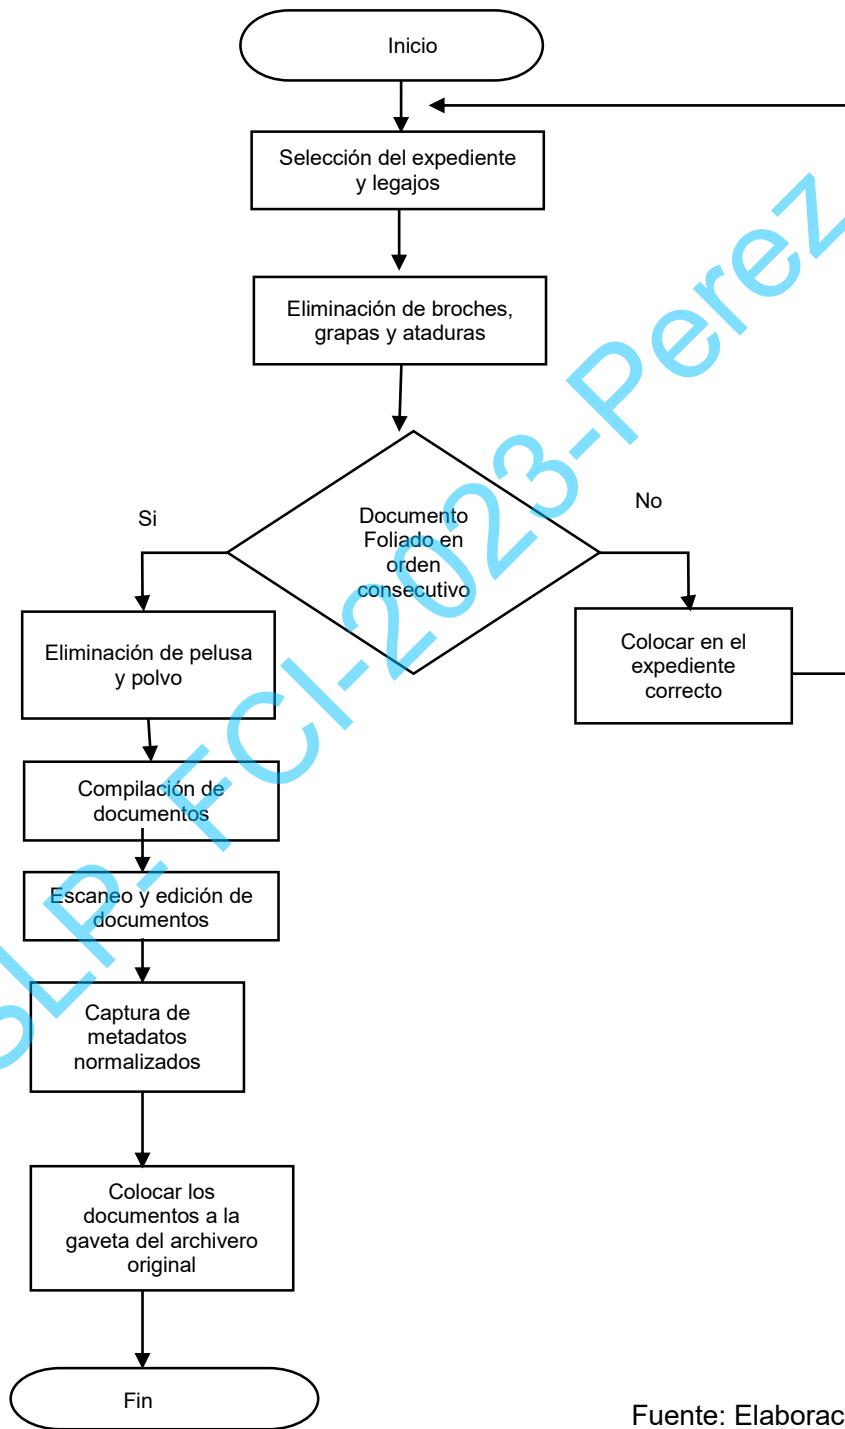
Inicio

Selección del expediente y legajos

Eliminación de broches, grapas y ataduras

Si

Documento Foliado en orden consecutivo

No

Eliminación de pelusa y polvo

Colocar en el expediente correcto

Compilación de documentos

Escaneo y edición de documentos

Captura de metadatos normalizados

Colocar los documentos a la gaveta del archivero original

Fin

Fuente: Elaborac

SLP-FCI-2023-Perez